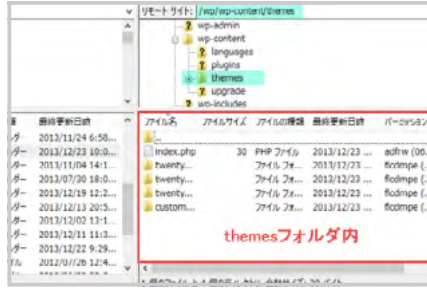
リモート サイト: /wp/wp-content/themes

wp-admin
wp-content
languages
plugins
themes
upgrade
wp-includes

| | 最終更新日時 |
|---|---|
| ダー | 2013/11/24 6:58... |
| ダー | 2013/12/23 10:0... |
| ダー | 2013/11/04 14:1... |
| ダー | 2013/07/20 18:0... |
| ダー | 2013/12/19 12:2... |
| ダー | 2013/12/13 20:5... |
| ダー | 2013/12/02 13:1... |
| ダー | 2013/12/11 11:3... |
| ダー | 2013/12/22 9:29... |
| ル | 2012/07/26 18:... |
| ル | 2012/02/17 1... |

| ファイル名 | ファイルサイズ | ファイルの種類 | 最終更新日時 | パーミッション |
|---|---|---|---|---|
| .. | | | | |
| index.php | 30 | PHP ファイル | 2013/12/23 ... | adfrw (0... |
| twenty... | | ファイル フォ... | 2013/12/23 ... | flcdmpe (... |
| twenty... | | ファイル フォ... | 2013/12/23 ... | flcdmpe (... |
| twenty... | | ファイル フォ... | 2013/12/23 ... | flcdmpe (... |
| custom... | | ファイル フォ... | 2013/12/23 ... | flcdmpe (... |

themesフォルダ内

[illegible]